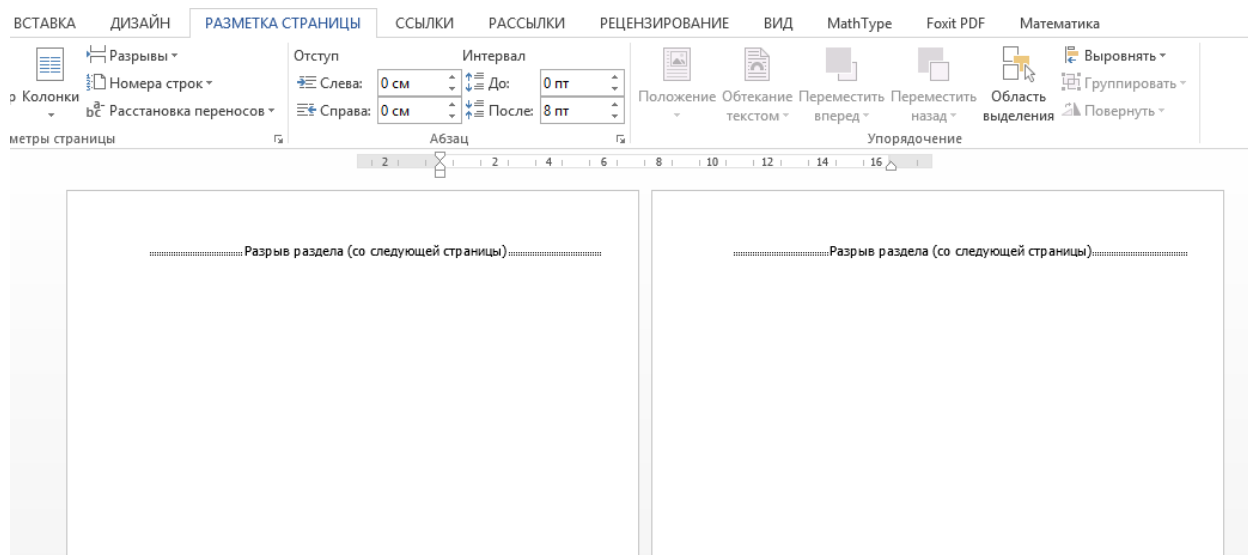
ВСТАВКА ДИЗАЙН РАЗМЕТКА СТРАНИЦЫ ССЫЛКИ РАССЫЛКИ РЕЦЕНЗИРОВАНИЕ ВИД MathType Foxit PDF Математика

р Колонки

Разрывы
Номера строк
Расстановка переносов

Отступ
Слева: 0 см
Справа: 0 см

Интервал
До: 0 пт
После: 8 пт

Положение
Обтекание текстом
Переместить вперед
Переместить назад
Область выделения

Выровнять
Группировать
Повернуть

метры страницы
Абзац
Упорядочение

2 2 4 6 8 10 12 14 16

Разрыв раздела (со следующей страницы)

Разрыв раздела (со следующей страницы)